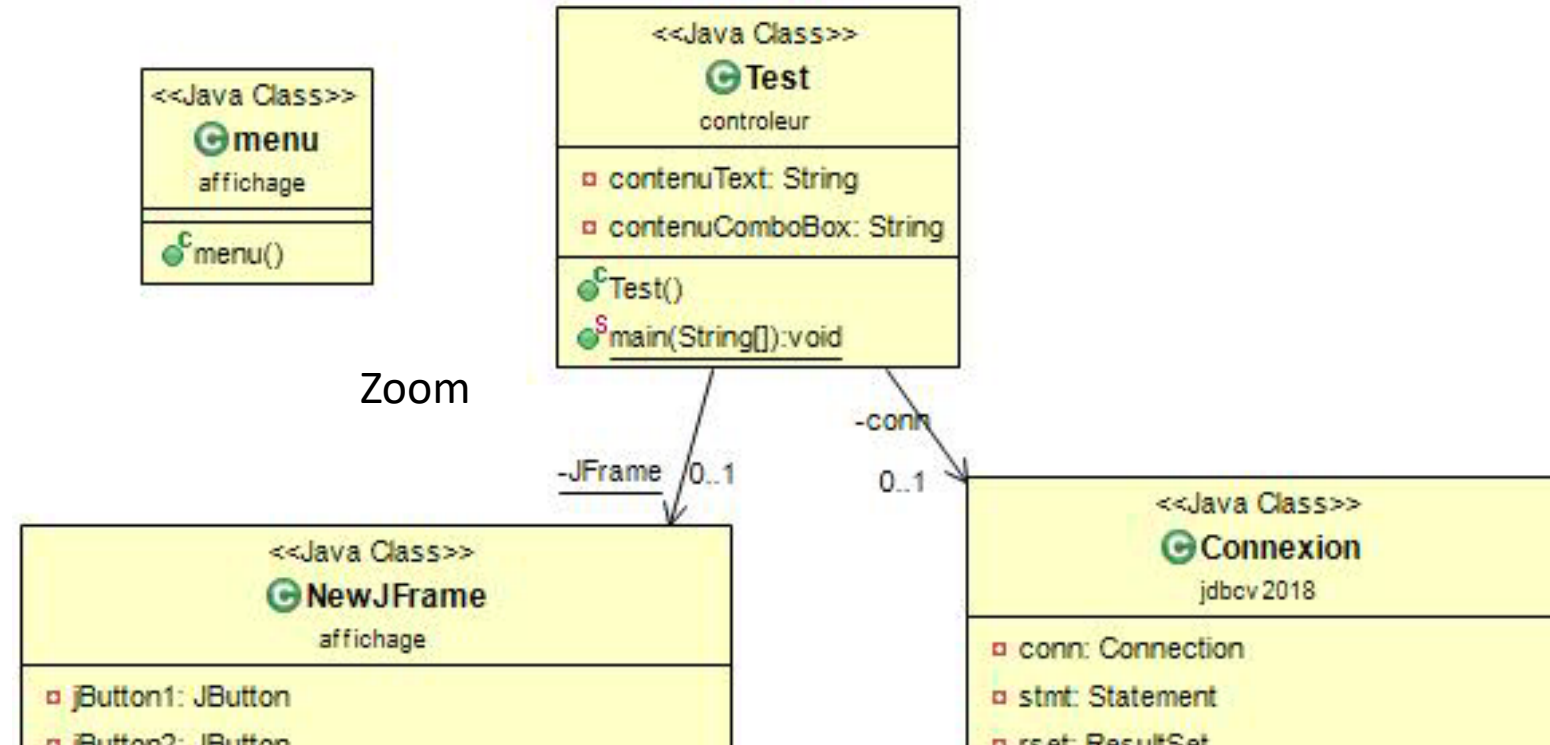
<<Java Class>>
menu
affichage

menu()

<<Java Class>>
Test
controleur

contenuText: String
contenuComboBox: String

Test()
main(String[]):void

Zoom

-JFrame 0..1

-conn
0..1

<<Java Class>>
NewJFrame
affichage

jButton1: JButton
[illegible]

<<Java Class>>
Connexion
jdbcv2018

conn: Connection
stmt: Statement
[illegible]